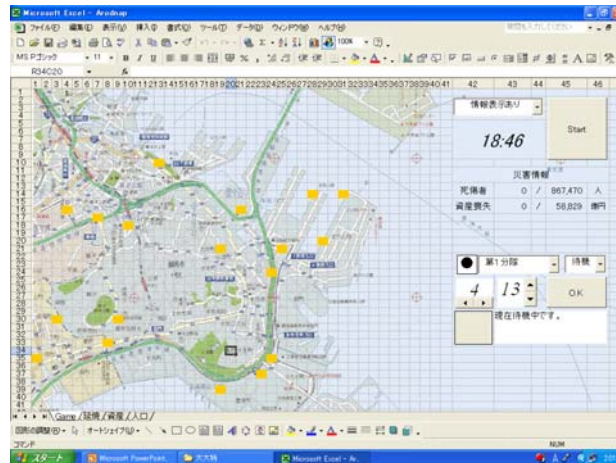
Microsoft Excel - Arednap

ファイル(F) 編集(E) 表示(V) 挿入(I) 書式(O) ツール(T) データ(D) ウィンドウ(W) ヘルプ(H)

100%

MS Pゴシック 11

R34C20

1 2 3 4 5 6 7 8 9 10 11 12 13 14 15 16 17 18 19 20 21 22 23 24 25 26 27 28 29 30 31 32 33 34 35 36 37 38 39 40 41 42 43 44 45 46

情報表示あり

18:46

Start

災害情報

| 死傷者 | 0 | / | 867,470 | 人 |
|---|---|---|---|---|
| 資産損失 | 0 | / | 58,829 | 億円 |

第1分隊

待機

4 13

OK

現在待機中です。

Game / 建機 / 資産 / 人口 /

図形の調整(R) オートシェイプ(U)

コマンド

NUM

スタート Microsoft PowerPoint... 大大特 Microsoft Excel - Ar...